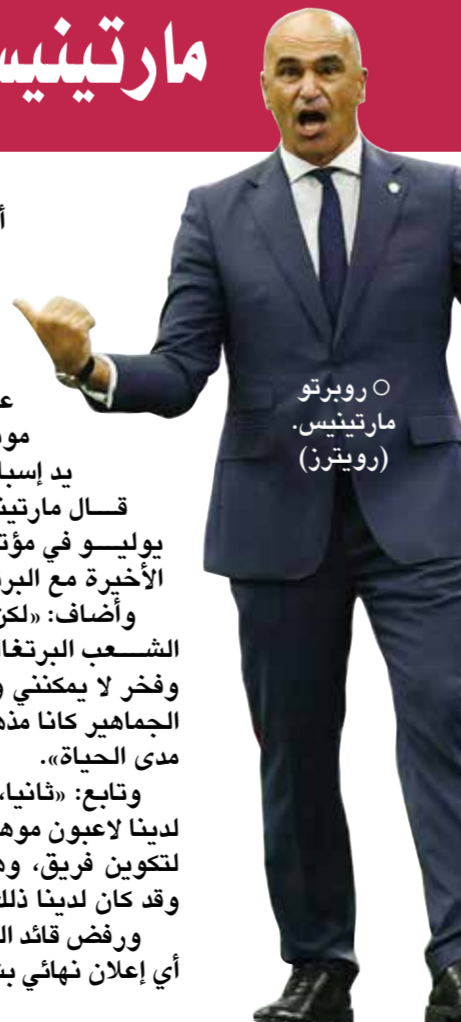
مارتينيس

أ

ع
مو
يد إسبا
قـــال مارتين
يوليـــو في مؤت
الأخيرة مع البر
وأضاف: «لكن
الشـــعب البرتغا
وفخر لا يمكنني و
الجماهير كانا مذه
مدى الحياة».
وتابع: «ثانيا
لدينا لاعبون موه
لتكوين فريق، وه
وقد كان لدينا ذلك
ورفض قائد ال
أي إعلان نهائي بش

○ روبرتو مارتينيس. (رويترز)